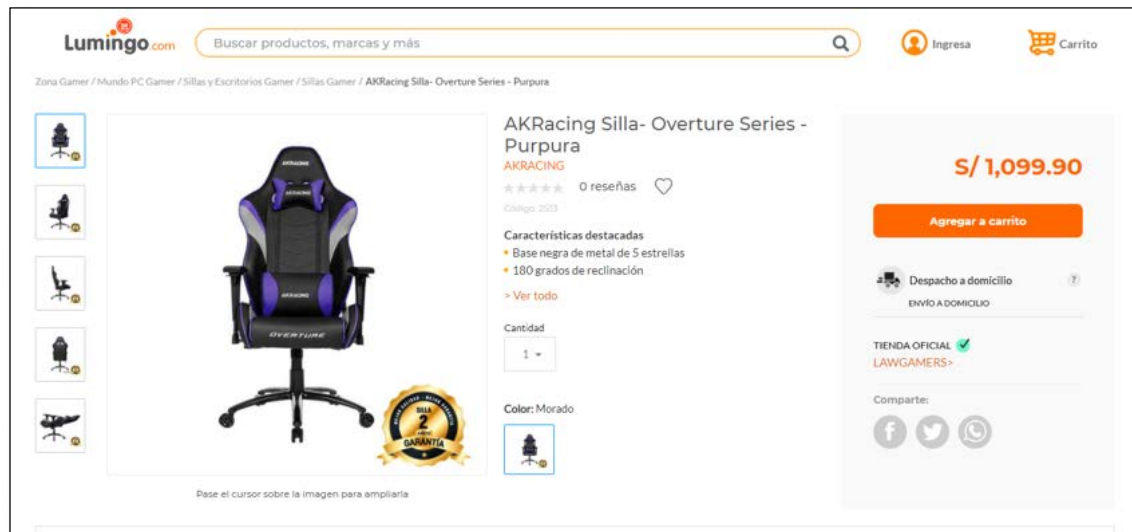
Lumingo.com

Buscar productos, marcas y más

Ingresa

Carrito

Zona Gamer / Mundo PC Gamer / Sillas y Escritorios Gamer / Sillas Gamer / AKRacing Silla- Overture Series - Purpura

AKRacing Silla- Overture Series - Purpura

AKRACING

0 reseñas

Código: 2513

Características destacadas

• Base negra de metal de 5 estrellas

• 180 grados de reclinación

> Ver todo

Cantidad

1

Color: Morado

S/ 1,099.90

Agregar a carrito

Despacho a domicilio

ENVÍO A DOMICILIO

TIENDA OFICIAL

LAWGAMERS>

Comparte:

AKRACING

OVERTURE

SILLA 2 AÑOS GARANTÍA

Pase el cursor sobre la imagen para ampliarla